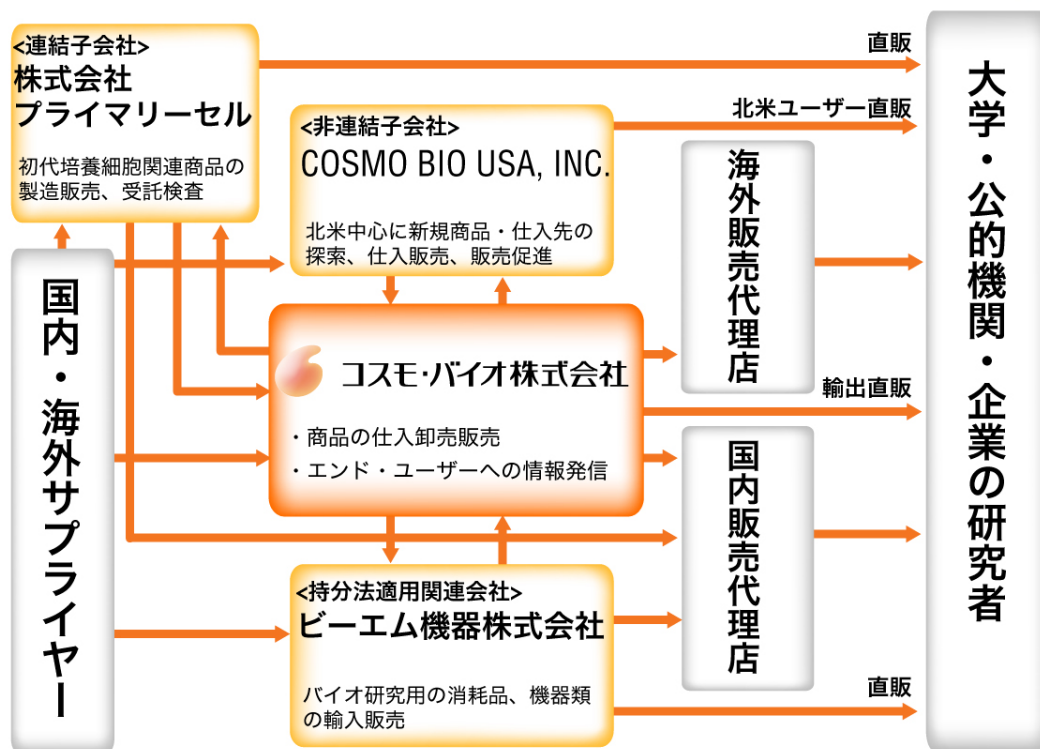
<連結子会社>
株式会社
プライマリーセル

初代培養細胞関連商品の製造販売、受託検査

直販

<非連結子会社>
COSMO BIO USA, INC.

北米中心に新規商品・仕入先の探索、仕入販売、販売促進

北米ユーザー直販

海外販売代理店

大学・公的機関・企業の研究者

国内・海外サプライヤー

コスモ・バイオ株式会社

・商品の仕入卸売販売
・エンド・ユーザーへの情報発信

輸出直販

国内販売代理店

<持分法適用関連会社>
ビーエム機器株式会社

バイオ研究用の消耗品、機器類の輸入販売

直販